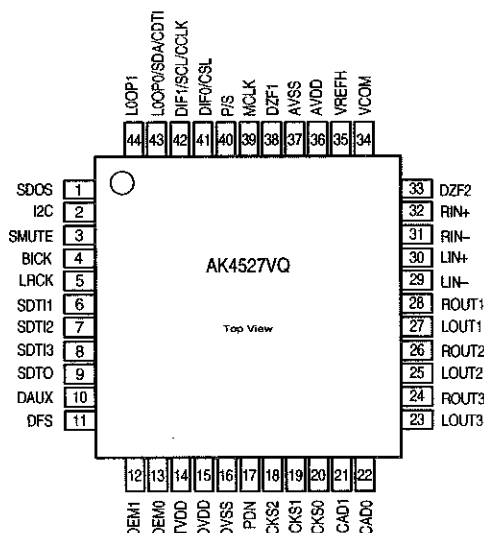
LOOP1
LOOP0/SDA/CDTI
DIF1/SCL/CCLK
DIF0/CSL
P/S
MCLK
DZF1
AVSS
AVDD
VREFH
VCOM

44 43 42 41 40 39 38 37 36 35 34

SDOS 1
I2C 2
SMUTE 3
BICK 4
LRCK 5
SDTI1 6
SDTI2 7
SDTI3 8
SDTO 9
DAUX 10
DFS 11

AK4527VQ

Top View

33 DZF2
32 RIN+
31 RIN−
30 LIN+
29 LIN−
28 ROUT1
27 LOUT1
26 ROUT2
25 LOUT2
24 ROUT3
23 LOUT3

12 13 14 15 16 17 18 19 20 21 22

DEM1
DEM0
TVDD
DVDD
DVSS
PDN
CKS2
CKS1
CKS0
CAD1
CAD0